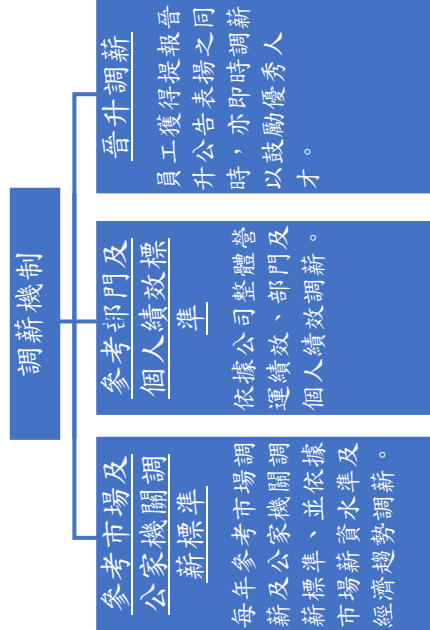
調薪機制

晉升調薪

員工獲得提報晉升公告表揚之同時，亦即時調薪以鼓勵優秀人才。

參考部門及個人績效標準

依據公司整體營運績效、部門及個人績效調薪。

參考市場及公家機關調薪標準

每年參考市場調薪及公家機關調薪標準，並依據市場薪資水準及經濟趨勢調薪。